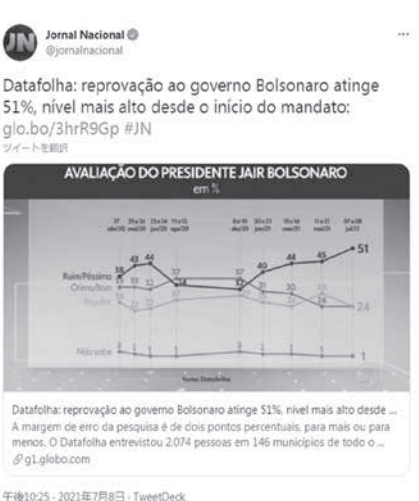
JN Jornal Nacional
@jornalnacional

...

Datafolha: reprovação ao governo Bolsonaro atinge 51%, nível mais alto desde o início do mandato: glo.bo/3hrR9Gp #JN

ツイートを翻訳

AVALIAÇÃO DO PRESIDENTE JAIR BOLSONARO
em %

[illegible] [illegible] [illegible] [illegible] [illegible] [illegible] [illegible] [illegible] 07 e 08 jul/21

38 43 44 37 32 37 40 44 45 51

Ruim/Péssimo
Ótimo/Bom
Regular
Não sabe

24
1

Fonte: Datafolha

Datafolha: reprovação ao governo Bolsonaro atinge 51%, nível mais alto desde ...
A margem de erro da pesquisa é de dois pontos percentuais, para mais ou para menos. O Datafolha entrevistou 2.074 pessoas em 146 municípios de todo o ...
g1.globo.com

午後10:25 · 2021年7月8日 · TweetDeck